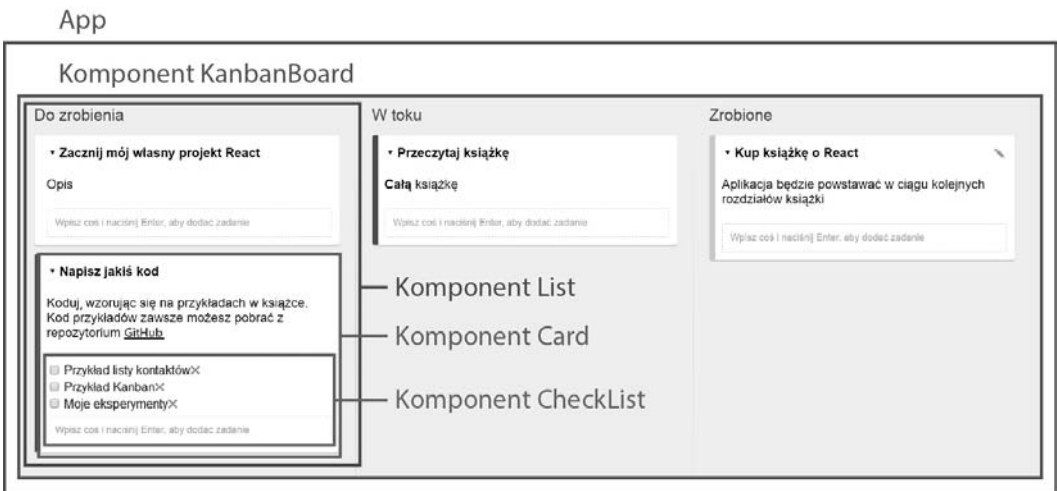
App

Komponent KanbanBoard

Do zrobienia

▾ Zacznij mój własny projekt React

Opis

Wpisz coś i naciśnij Enter, aby dodać zadanie

▾ Napisz jakiś kod

Koduj, wzorując się na przykładach w książce. Kod przykładów zawsze możesz pobrać z repozytorium GitHub

Przykład listy kontaktów×
Przykład Kanban×
Moje eksperymenty×

Wpisz coś i naciśnij Enter, aby dodać zadanie

W toku

▾ Przeczytaj książkę

Całą książkę

Wpisz coś i naciśnij Enter, aby dodać zadanie

Zrobione

▾ Kup książkę o React

Aplikacja będzie powstawać w ciągu kolejnych rozdziałów książki

Wpisz coś i naciśnij Enter, aby dodać zadanie

Komponent List

Komponent Card

Komponent CheckList